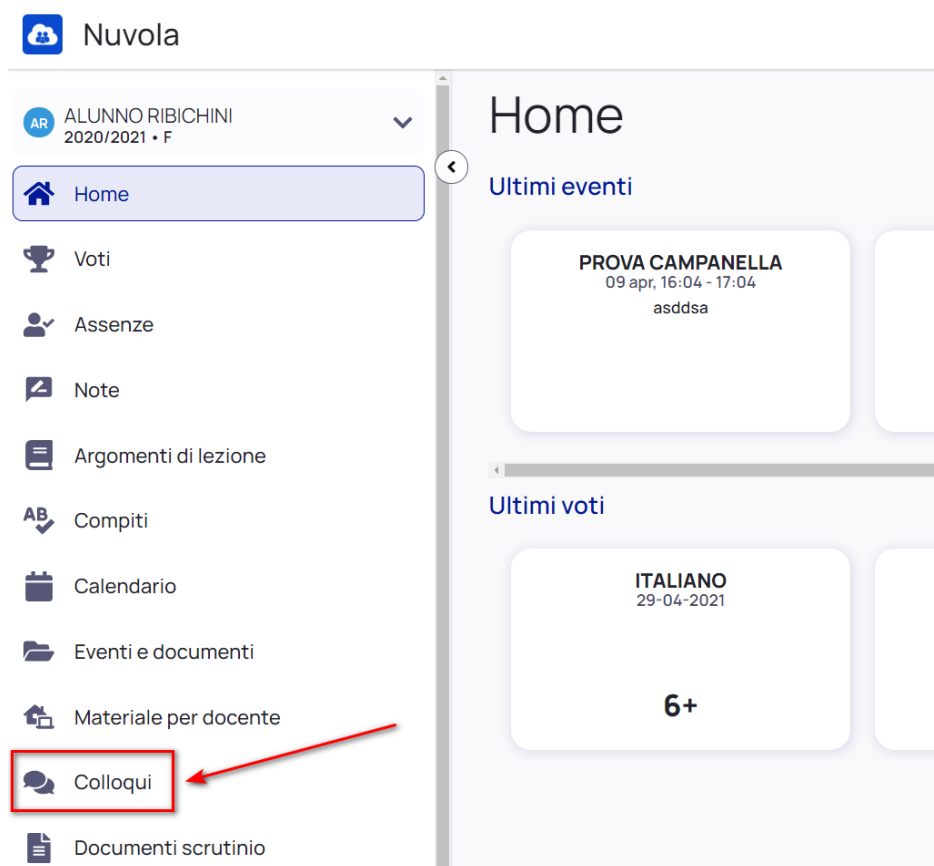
Nuvola

AR ALUNNO RIBICHINI
2020/2021 • F

Home
Voti
Assenze
Note
Argomenti di lezione
Compiti
Calendario
Eventi e documenti
Materiale per docente
Colloqui
Documenti scrutinio

Home

Ultimi eventi

PROVA CAMPANELLA
09 apr, 16:04 - 17:04
asddsa

Ultimi voti

ITALIANO
29-04-2021
6+